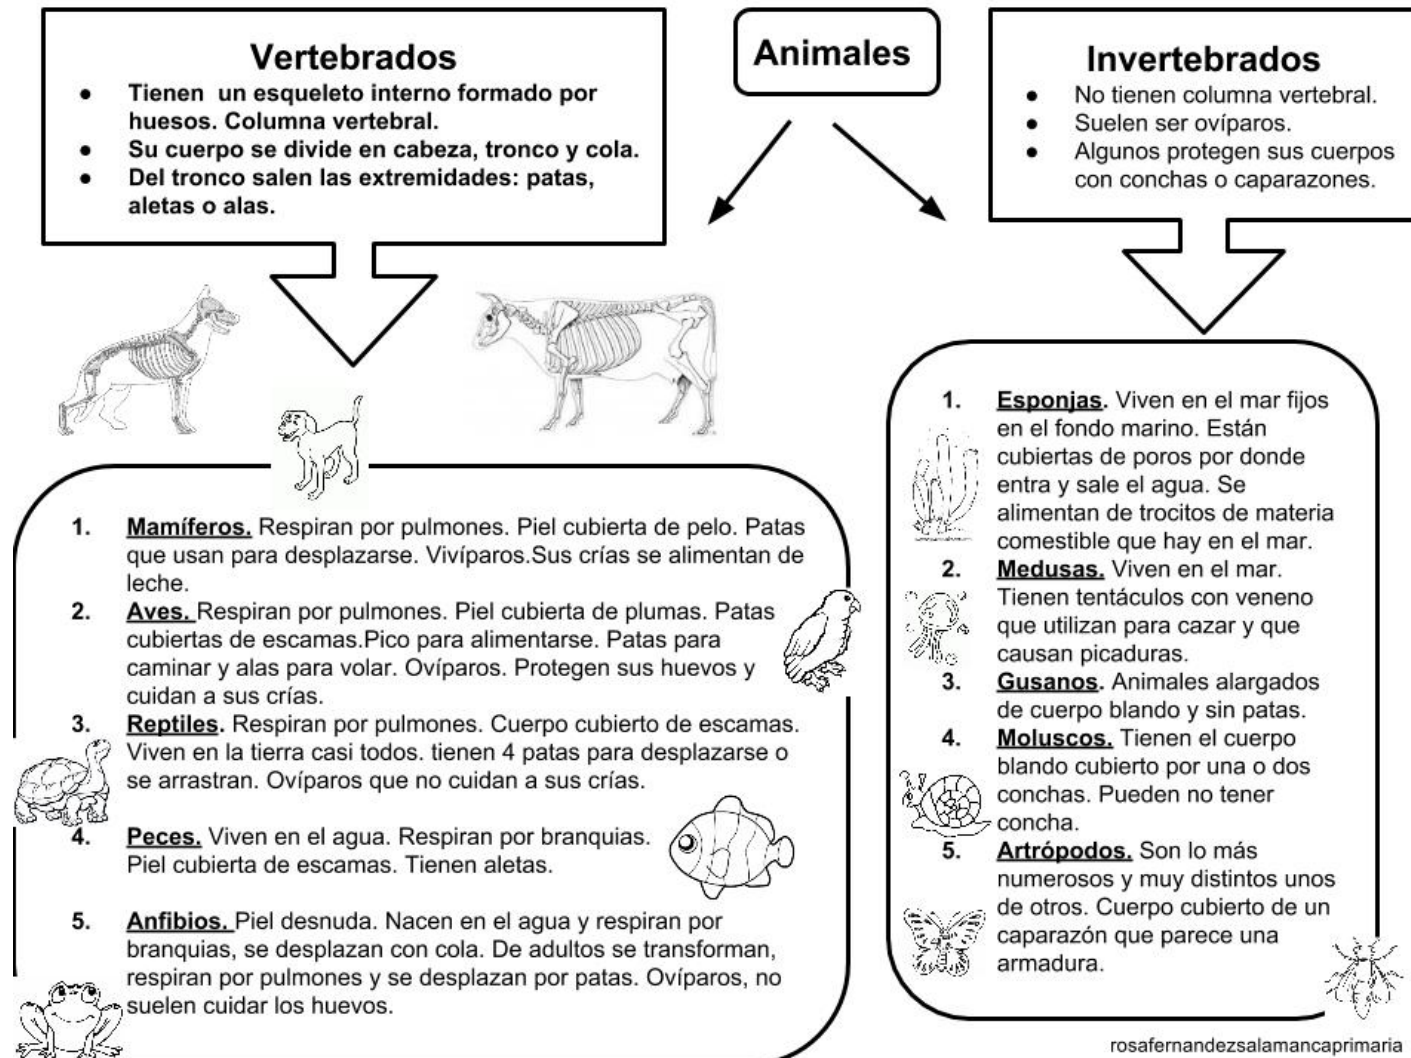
Animales

Vertebrados
- Tienen un esqueleto interno formado por huesos. Columna vertebral.
- Su cuerpo se divide en cabeza, tronco y cola.
- Del tronco salen las extremidades: patas, aletas o alas.

1. Mamíferos. Respiran por pulmones. Piel cubierta de pelo. Patas que usan para desplazarse. Vivíparos.Sus crías se alimentan de leche.
2. Aves. Respiran por pulmones. Piel cubierta de plumas. Patas cubiertas de escamas.Pico para alimentarse. Patas para caminar y alas para volar. Ovíparos. Protegen sus huevos y cuidan a sus crías.
3. Reptiles. Respiran por pulmones. Cuerpo cubierto de escamas. Viven en la tierra casi todos. tienen 4 patas para desplazarse o se arrastran. Ovíparos que no cuidan a sus crías.
4. Peces. Viven en el agua. Respiran por branquias. Piel cubierta de escamas. Tienen aletas.
5. Anfibios. Piel desnuda. Nacen en el agua y respiran por branquias, se desplazan con cola. De adultos se transforman, respiran por pulmones y se desplazan por patas. Ovíparos, no suelen cuidar los huevos.

Invertebrados
- No tienen columna vertebral.
- Suelen ser ovíparos.
- Algunos protegen sus cuerpos con conchas o caparazones.

1. Esponjas. Viven en el mar fijos en el fondo marino. Están cubiertas de poros por donde entra y sale el agua. Se alimentan de trocitos de materia comestible que hay en el mar.
2. Medusas. Viven en el mar. Tienen tentáculos con veneno que utilizan para cazar y que causan picaduras.
3. Gusanos. Animales alargados de cuerpo blando y sin patas.
4. Moluscos. Tienen el cuerpo blando cubierto por una o dos conchas. Pueden no tener concha.
5. Artrópodos. Son lo más numerosos y muy distintos unos de otros. Cuerpo cubierto de un caparazón que parece una armadura.

rosafernandezsalamancaprimaria